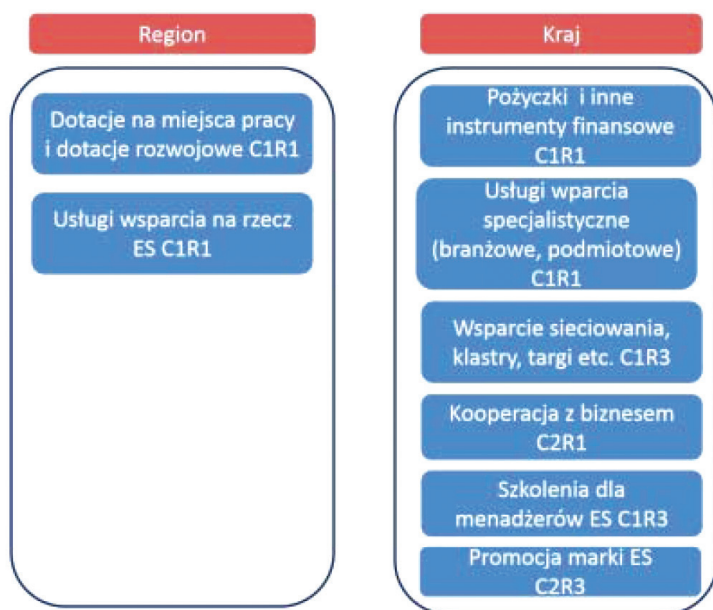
Region

Dotacje na miejsca pracy i dotacje rozwojowe C1R1

Usługi wsparcia na rzecz ES C1R1

Kraj

Pożyczki i inne instrumenty finansowe C1R1

Usługi wparcia specjalistyczne (branżowe, podmiotowe) C1R1

Wsparcie sieciowania, klastry, targi etc. C1R3

Kooperacja z biznesem C2R1

Szkolenia dla menadżerów ES C1R3

Promocja marki ES C2R3